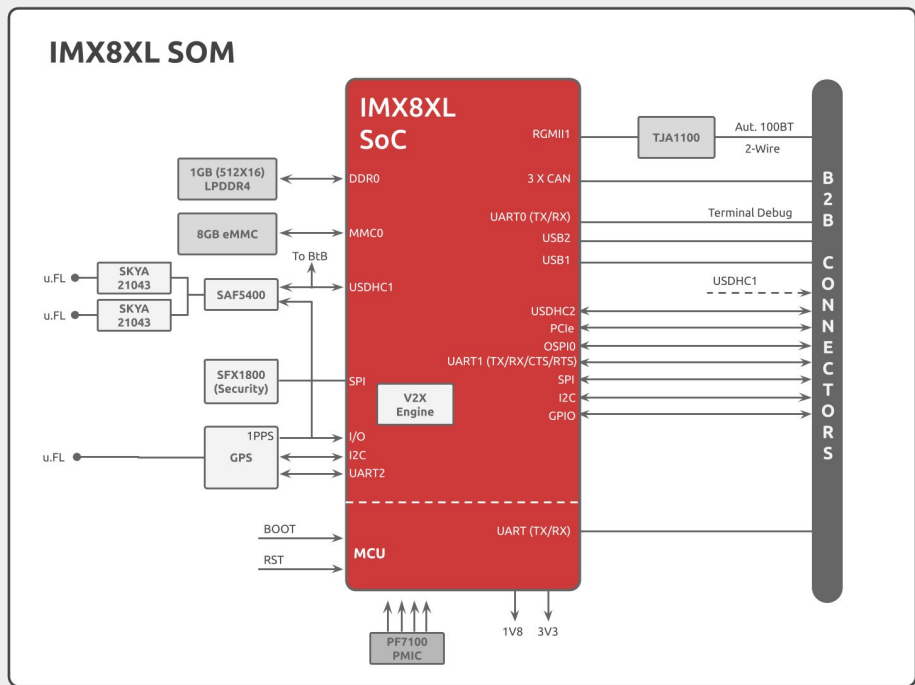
IMX8XL SOM

IMX8XL SoC

1GB (512X16) LPDDR4
DDR0

8GB eMMC
MMC0

To BtB

u.FL
SKYA 21043
u.FL
SKYA 21043
SAF5400
USDHC1

SFX1800 (Security)
SPI

V2X Engine

u.FL
1PPS
GPS
I/O
I2C
UART2

BOOT
RST
MCU

PF7100 PMIC

1V8
3V3

RGMII1
TJA1100
Aut. 100BT
2-Wire
3 X CAN
UART0 (TX/RX)
Terminal Debug
USB2
USB1
USDHC1
USDHC2
PCIe
OSPI0
UART1 (TX/RX/CTS/RTS)
SPI
I2C
GPIO
UART (TX/RX)

B2B CONNECTORS